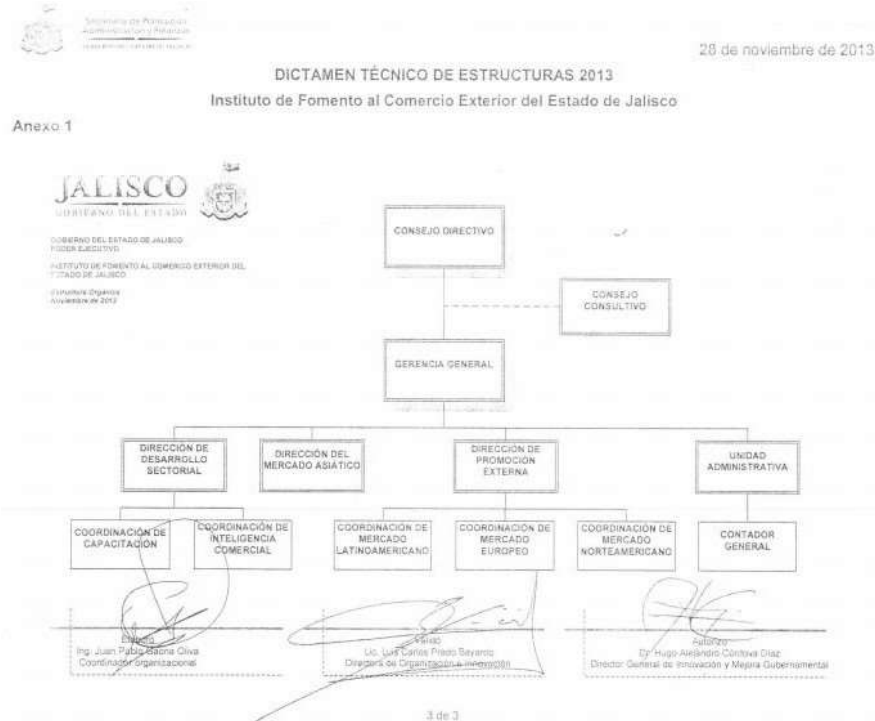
Secretaría de Planeación Administración y Finanzas
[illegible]

28 de noviembre de 2013

DICTAMEN TÉCNICO DE ESTRUCTURAS 2013

Instituto de Fomento al Comercio Exterior del Estado de Jalisco

Anexo 1

JALISCO
GOBIERNO DEL ESTADO

GOBIERNO DEL ESTADO DE JALISCO
PODER EJECUTIVO

INSTITUTO DE FOMENTO AL COMERCIO EXTERIOR DEL ESTADO DE JALISCO

Estructura Orgánica
Noviembre de 2013

CONSEJO DIRECTIVO

CONSEJO CONSULTIVO

GERENCIA GENERAL

DIRECCIÓN DE DESARROLLO SECTORIAL

DIRECCIÓN DEL MERCADO ASIÁTICO

DIRECCIÓN DE PROMOCIÓN EXTERNA

UNIDAD ADMINISTRATIVA

COORDINACIÓN DE CAPACITACIÓN

COORDINACIÓN DE INTELIGENCIA COMERCIAL

COORDINACIÓN DE MERCADO LATINOAMERICANO

COORDINACIÓN DE MERCADO EUROPEO

COORDINACIÓN DE MERCADO NORTEAMERICANO

CONTADOR GENERAL

Elaboró
Ing. Juan Pablo Gaona Oliva
Coordinador Organizacional

Revisó
Lic. Luis Carlos Prado Bayardo
Director de Organización e Innovación

Autorizó
Dr. Hugo Alejandro Córdova Díaz
Director General de Innovación y Mejora Gubernamental

3 de 3